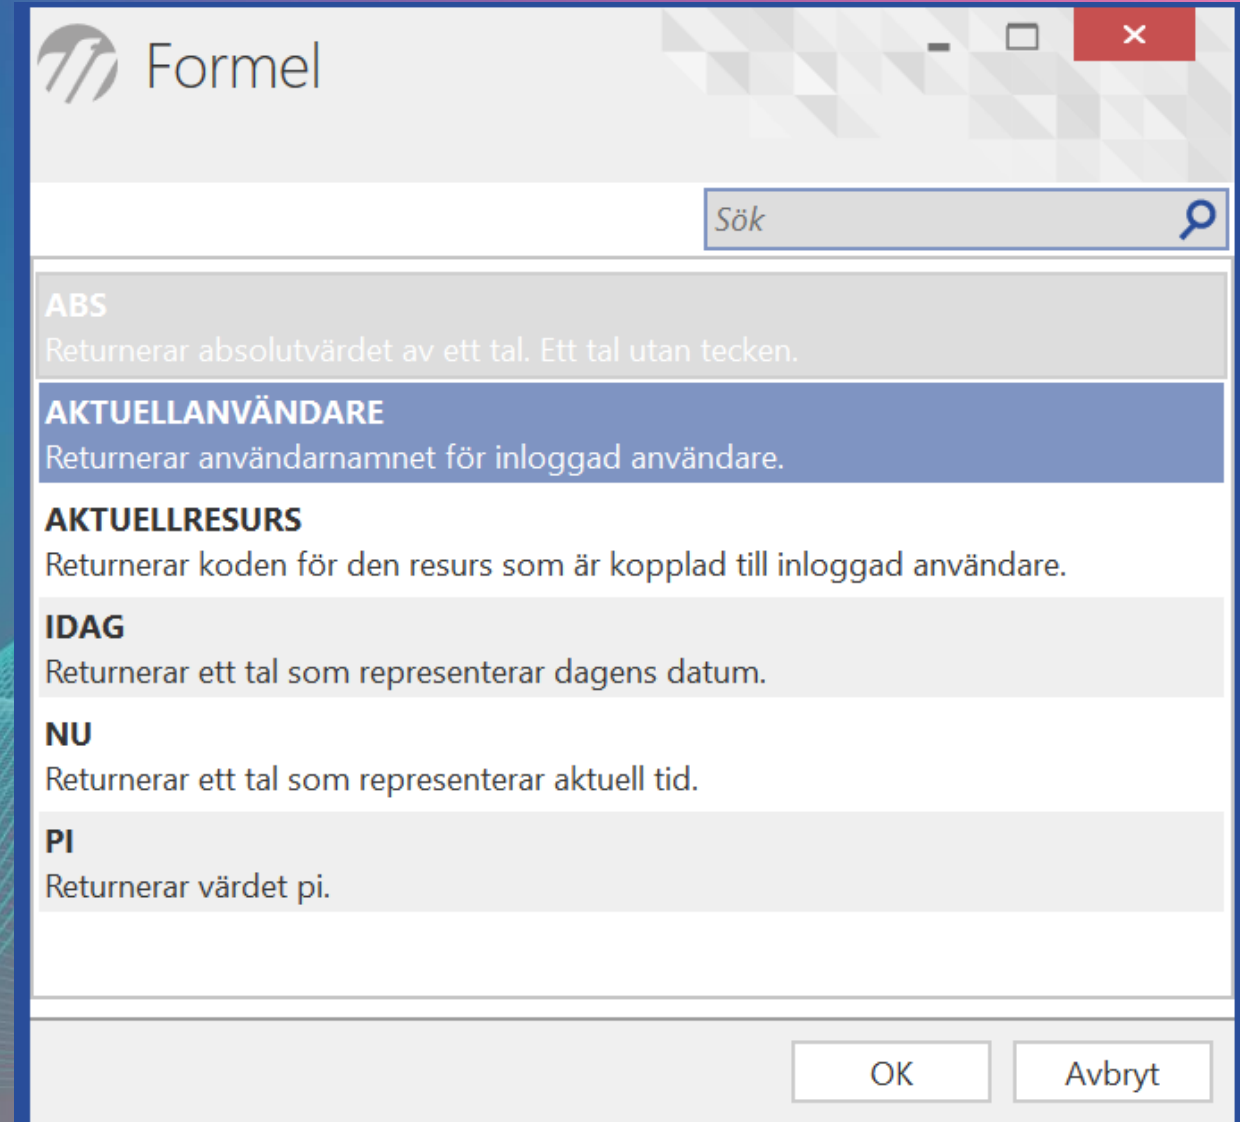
Formel

Sök

ABS
Returnerar absolutvärdet av ett tal. Ett tal utan tecken.

AKTUELLANVÄNDARE
Returnerar användarnamnet för inloggad användare.

AKTUELLRESURS
Returnerar koden för den resurs som är kopplad till inloggad användare.

IDAG
Returnerar ett tal som representerar dagens datum.

NU
Returnerar ett tal som representerar aktuell tid.

PI
Returnerar värdet pi.

OK
Avbryt